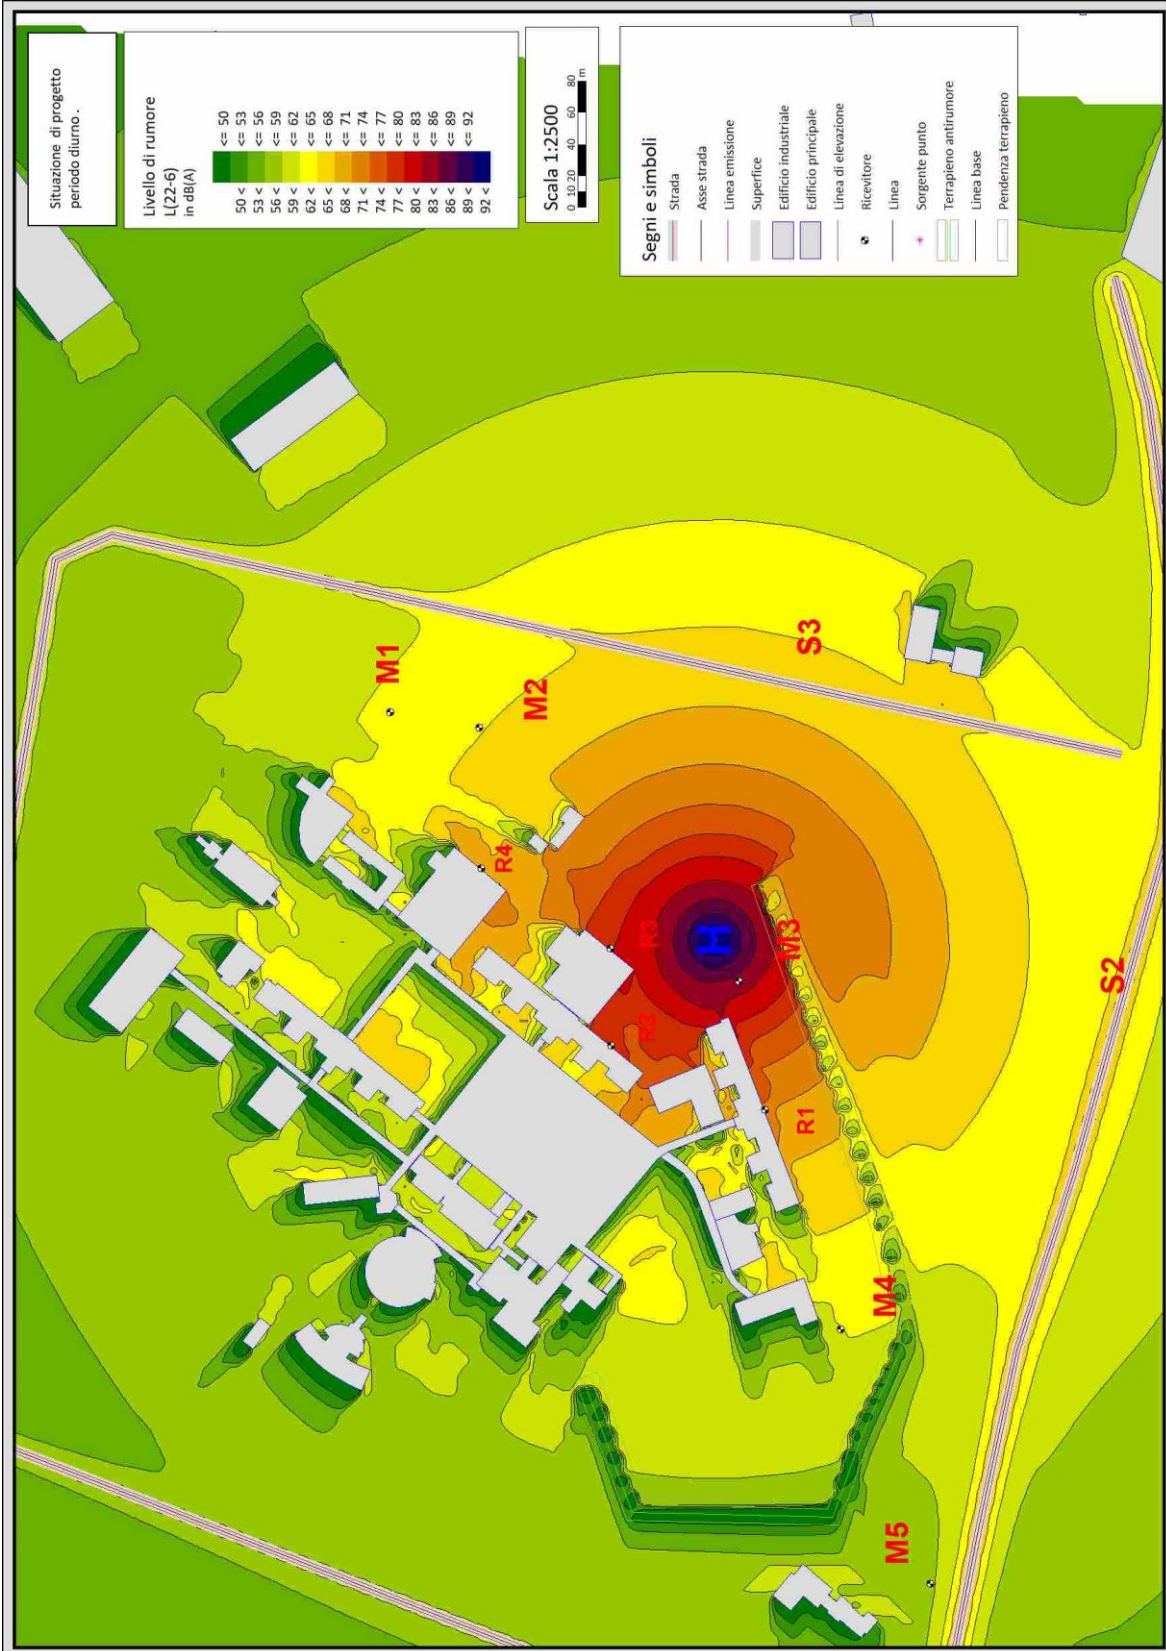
Situazione di progetto periodo diurno .

Livello di rumore
L(22-6)
in dB(A)

| | |
|---|---|
| | <= 50 |
| 50 < | <= 53 |
| 53 < | <= 56 |
| 56 < | <= 59 |
| 59 < | <= 62 |
| 62 < | <= 65 |
| 65 < | <= 68 |
| 68 < | <= 71 |
| 71 < | <= 74 |
| 74 < | <= 77 |
| 77 < | <= 80 |
| 80 < | <= 83 |
| 83 < | <= 86 |
| 86 < | <= 89 |
| 89 < | <= 92 |
| 92 < | |

Scala 1:2500
0 10 20 40 60 80 m

Segni e simboli
Strada
Asse strada
Linea emissione
Superfice
Edificio industriale
Edificio principale
Linea di elevazione
Ricevitore
Linea
Sorgente punto
Terrapieno antirumore
Linea base
Pendenza terrapieno

M1
M2
S3
R4
R3
H
M3
R2
R1
S2
M4
M5